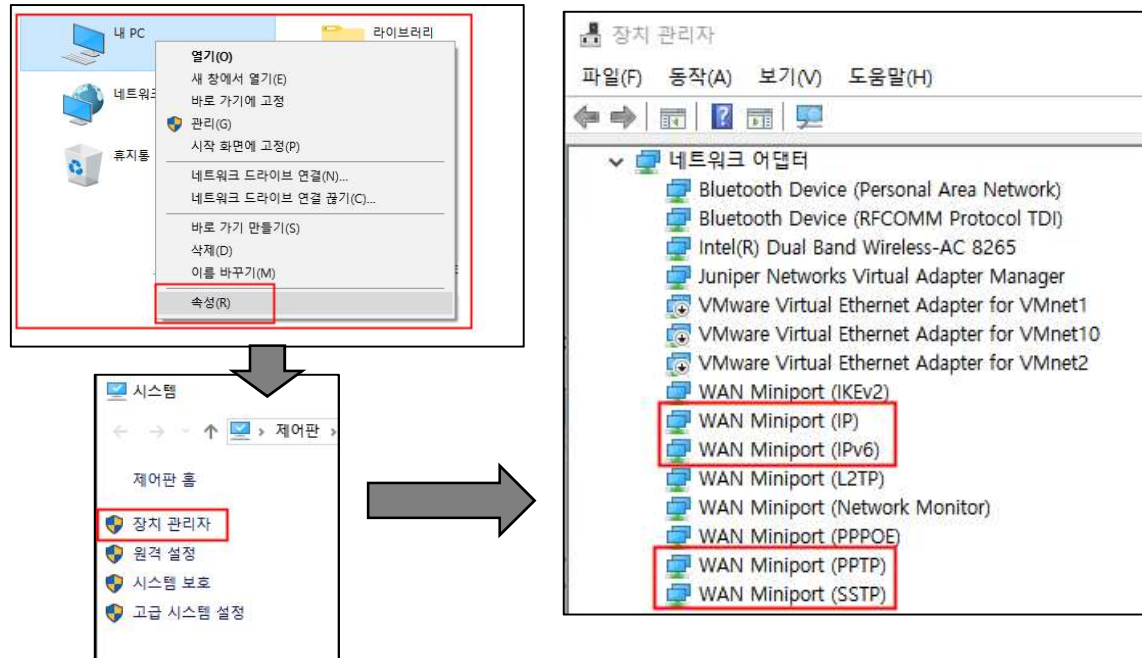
내 PC

라이브러리

네트워크

휴지통

열기(O)
새 창에서 열기(E)
바로 가기에 고정
관리(G)
시작 화면에 고정(P)
네트워크 드라이브 연결(N)...
네트워크 드라이브 연결 끊기(C)...
바로 가기 만들기(S)
삭제(D)
이름 바꾸기(M)
속성(R)

시스템
제어판 ›
제어판 홈
장치 관리자
원격 설정
시스템 보호
고급 시스템 설정

장치 관리자
파일(F) 동작(A) 보기(V) 도움말(H)

네트워크 어댑터
Bluetooth Device (Personal Area Network)
Bluetooth Device (RFCOMM Protocol TDI)
Intel(R) Dual Band Wireless-AC 8265
Juniper Networks Virtual Adapter Manager
VMware Virtual Ethernet Adapter for VMnet1
VMware Virtual Ethernet Adapter for VMnet10
VMware Virtual Ethernet Adapter for VMnet2
WAN Miniport (IKEv2)
WAN Miniport (IP)
WAN Miniport (IPv6)
WAN Miniport (L2TP)
WAN Miniport (Network Monitor)
WAN Miniport (PPPOE)
WAN Miniport (PPTP)
WAN Miniport (SSTP)